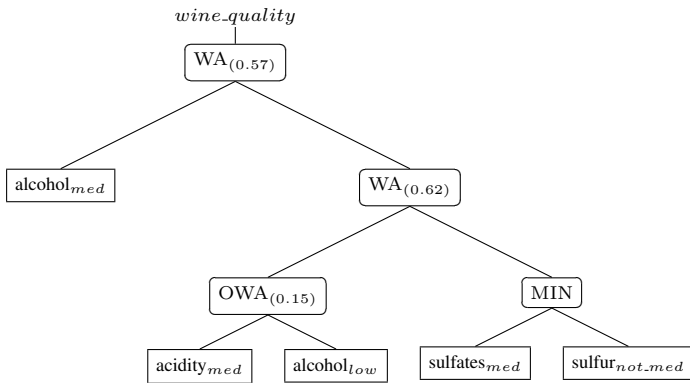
$wine\_quality$

$\text{WA}_{(0.57)}$

$\text{alcohol}_{med}$

$\text{WA}_{(0.62)}$

$\text{OWA}_{(0.15)}$

MIN

$\text{acidity}_{med}$

$\text{alcohol}_{low}$

$\text{sulfates}_{med}$

$\text{sulfur}_{not\_med}$